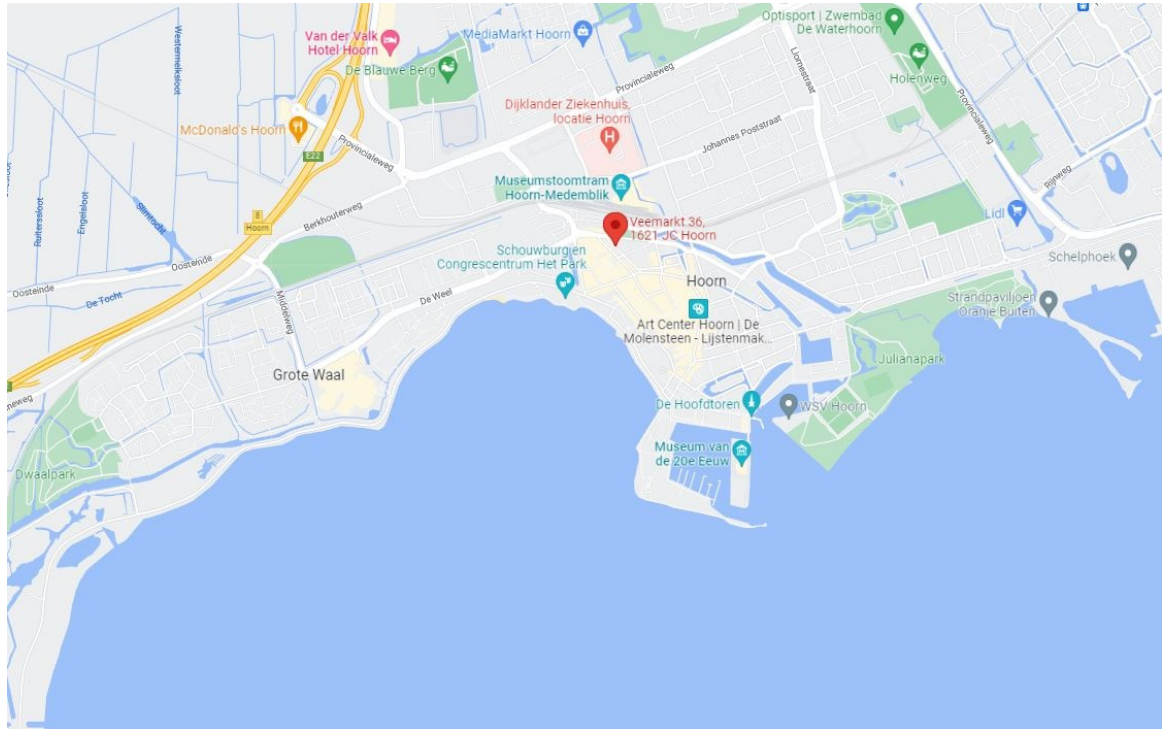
Van der Valk
Hotel Hoorn

MediaMarkt Hoorn

Optisport | Zwembad
De Waterhoorn

De Blauwe Berg

Holenweg

Westerveldsloot

Provincialeweg

Liornestraat

Provincialeweg

McDonald's Hoorn

Dijklander Ziekenhuis,
locatie Hoorn

Provincialeweg

Johannes Poststraat

E22

Museumstoomtram
Hoorn-Medemblik

Rijnweg

Berkhouterweg

8
Hoorn

Veemarkt 36,
1621 JC Hoorn

Lidl

Ruitersloot

Engelsloot

Slimtocht

Schouwburg en
Congrescentrum Het Park

Oostende

Hoorn

Schelphoek

Oosteinde

De Tocht

Middelweg

De Weel

Art Center Hoorn | De
Molensteen - Lijstenmak...

Strandpaviljoen
Oranje Buiten

Grote Waal

Julianapark

neweg

De Hoofdtoren

WSV Hoorn

Museum van
de 20e Eeuw

Dwaalpark